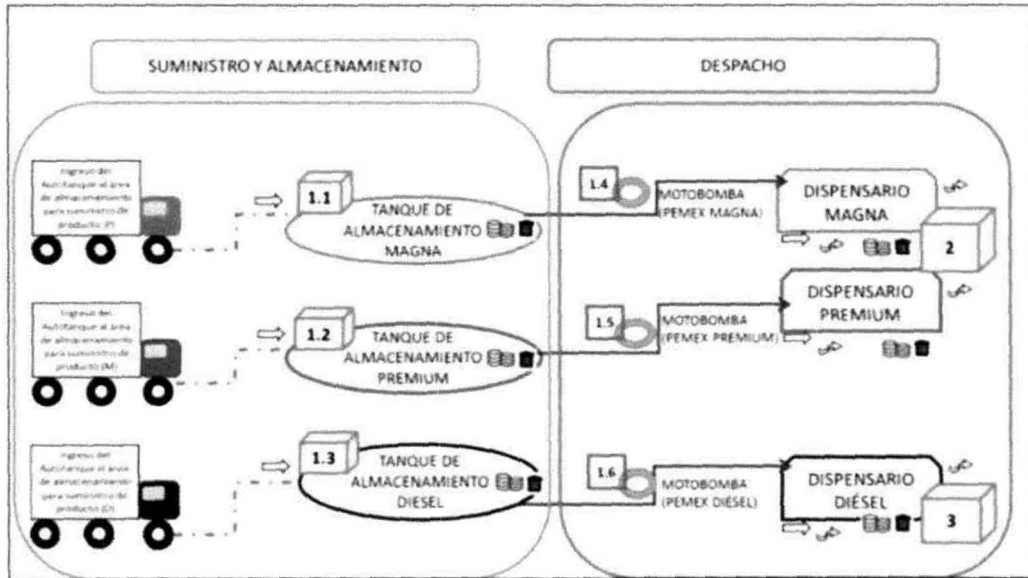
SUMINISTRO Y ALMACENAMIENTO

DESPACHO

Ingreso del Autotanque al área de almacenamiento para suministro de producto (P)

1.1

TANQUE DE ALMACENAMIENTO MAGNA

1.4

MOTOBOMBA (PEMEX MAGNA)

DISPENSARIO MAGNA

2

Ingreso del Autotanque al área de almacenamiento para suministro de producto (M)

1.2

TANQUE DE ALMACENAMIENTO PREMIUM

1.5

MOTOBOMBA (PEMEX PREMIUM)

DISPENSARIO PREMIUM

Ingreso del Autotanque al área de almacenamiento para suministro de producto (D)

1.3

TANQUE DE ALMACENAMIENTO DIESEL

1.6

MOTOBOMBA (PEMEX DIESEL)

DISPENSARIO DIÉSEL

3